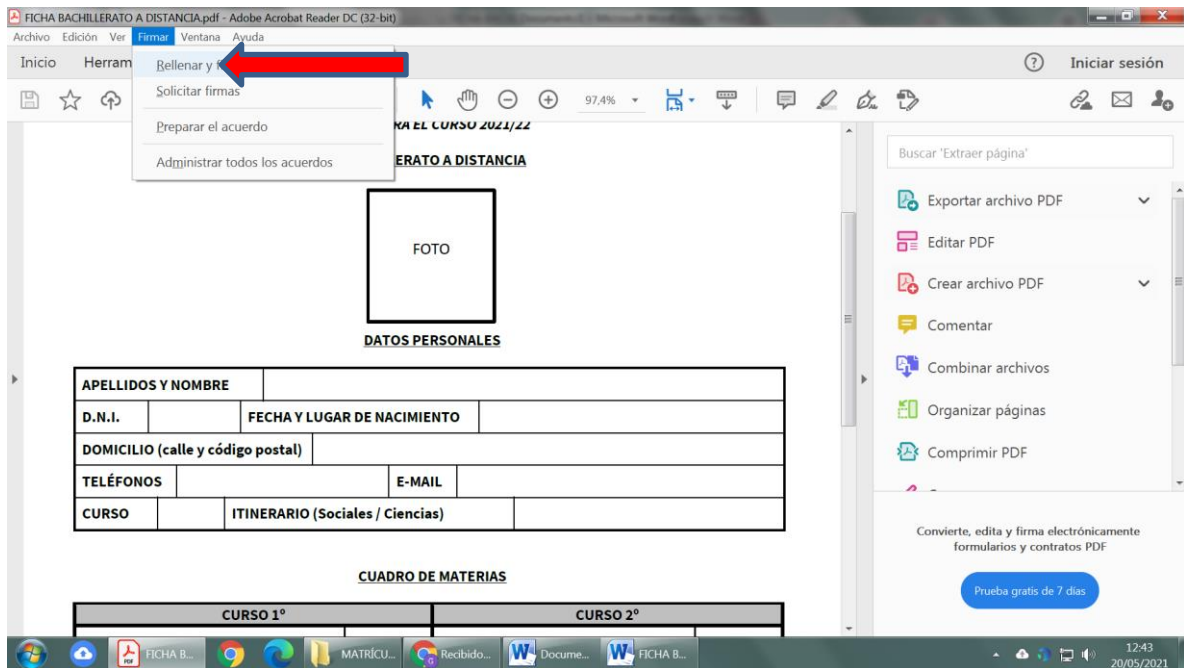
FICHA BACHILLERATO A DISTANCIA.pdf - Adobe Acrobat Reader DC (32-bit)

Archivo Edición Ver Firmar Ventana Ayuda

Inicio Herram

Rellenar y f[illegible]

Solicitar firmas

Preparar el acuerdo

Administrar todos los acuerdos

? Iniciar sesión

97,4%

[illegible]RA EL CURSO 2021/22

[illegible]ERATO A DISTANCIA

FOTO

DATOS PERSONALES

| APELLIDOS Y NOMBRE | | | | | |
|---|---|---|---|---|---|
| D.N.I. | | FECHA Y LUGAR DE NACIMIENTO | | | |
| DOMICILIO (calle y código postal) | | | | | |
| TELÉFONOS | | | E-MAIL | | |
| CURSO | | ITINERARIO (Sociales / Ciencias) | | | |

CUADRO DE MATERIAS

| CURSO 1º | CURSO 2º |
|---|---|

Buscar 'Extraer página'

Exportar archivo PDF

Editar PDF

Crear archivo PDF

Comentar

Combinar archivos

Organizar páginas

Comprimir PDF

Convierte, edita y firma electrónicamente formularios y contratos PDF

Prueba gratis de 7 días

FICHA B... MATRÍCU... Recibido... Docume... FICHA B...

12:43
20/05/2021